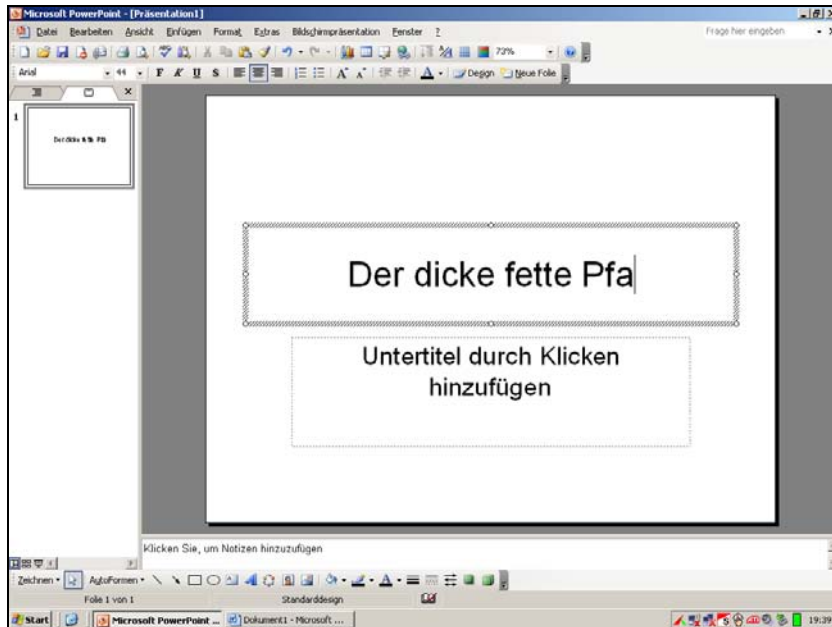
Microsoft PowerPoint - [Präsentation1]

Datei Bearbeiten Ansicht Einfügen Format Extras Bildschirmpräsentation Fenster ?

Frage hier eingeben

73%

Arial 44 F K U S A Design Neue Folie

1

Der dicke fette Pfa

Der dicke fette Pfa

Untertitel durch Klicken hinzufügen

Klicken Sie, um Notizen hinzuzufügen

Zeichnen AutoFormen

Folie 1 von 1 Standarddesign

Start Microsoft PowerPoint ... Dokument1 - Microsoft ...

19:39